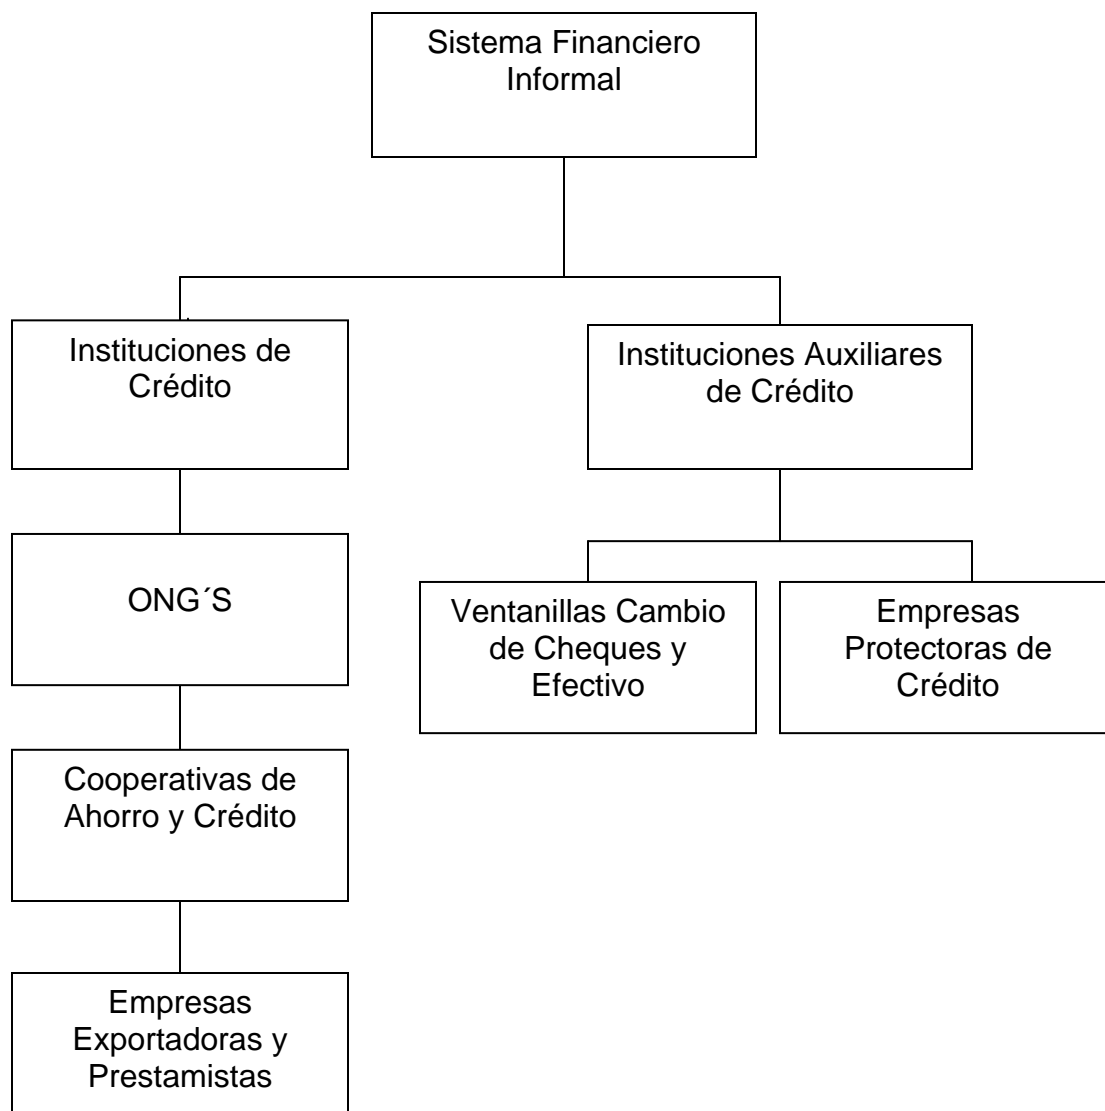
Sistema Financiero Informal

Instituciones de Crédito

ONG´S

Cooperativas de Ahorro y Crédito

Empresas Exportadoras y Prestamistas

Instituciones Auxiliares de Crédito

Ventanillas Cambio de Cheques y Efectivo

Empresas Protectoras de Crédito